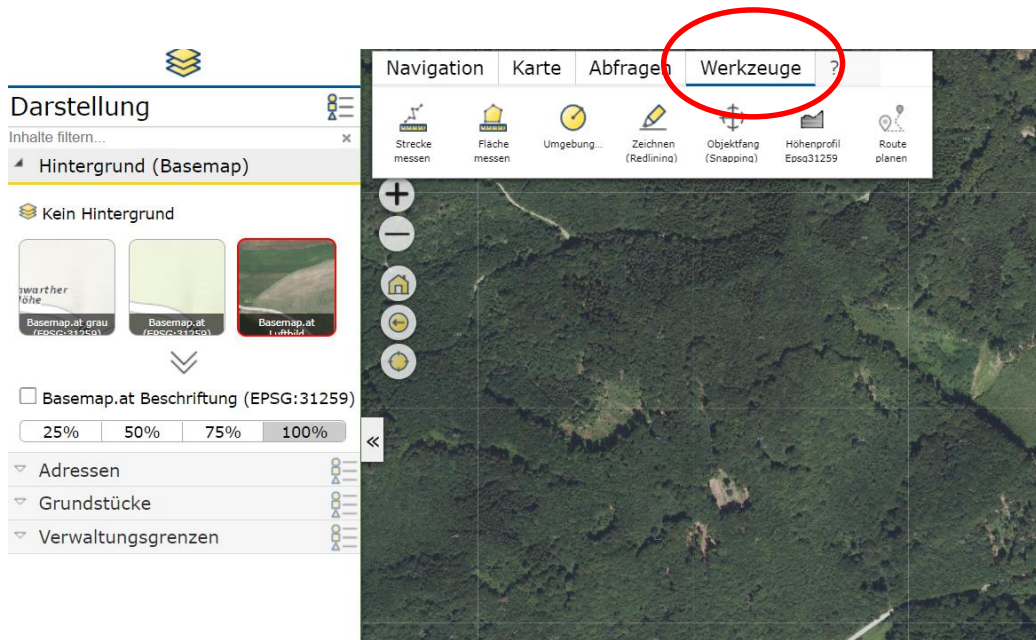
Darstellung

Inhalte filtern...

×

Hintergrund (Basemap)

Kein Hintergrund

warther
öhe

Basemap.at grau
(EPSG:31259)

Basemap.at
(EPSG:31259)

Basemap.at
Luftbild

Basemap.at Beschriftung (EPSG:31259)

| 25% | 50% | 75% | 100% |
|---|---|---|---|

Adressen

Grundstücke

Verwaltungsgrenzen

«

Navigation | Karte | Abfragen | Werkzeuge | ?

Strecke messen

Fläche messen

Umgebung...

Zeichnen (Redlining)

Objektfang (Snapping)

Höhenprofil Epsg31259

Route planen